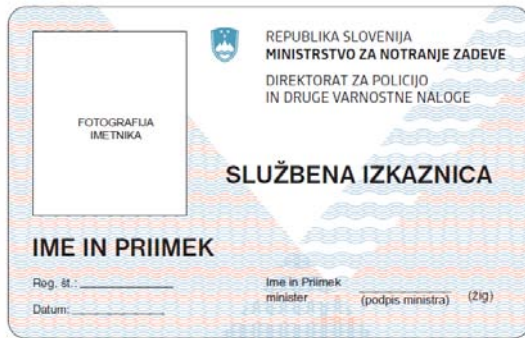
REPUBLIKA SLOVENIJA
MINISTRSTVO ZA NOTRANJE ZADEVE
DIREKTORAT ZA POLICIJO
IN DRUGE VARNOSTNE NALOGE

FOTOGRAFIJA
IMETNIKA

SLUŽBENA IZKAZNICA

IME IN PRIIMEK

Reg. št.:

Datum:

Ime in Priimek
minister (podpis ministra) (žig)